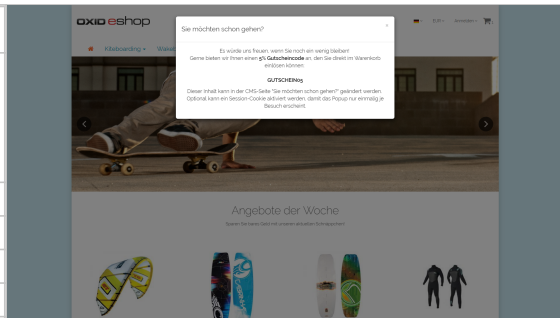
OXID eshop

EUR

Anmelden

Kiteboarding

Wakeboarding

Sie möchten schon gehen?

×

Es würde uns freuen, wenn Sie noch ein wenig bleiben! Gerne bieten wir Ihnen einen 5% Gutscheincode an, den Sie direkt im Warenkorb einlösen können:

GUTSCHEIN05

Dieser Inhalt kann in der CMS-Seite "Sie möchten schon gehen?" geändert werden. Optional kann ein Session-Cookie aktiviert werden, damit das Popup nur einmalig je Besuch erscheint.

Angebote der Woche

Sparen Sie bares Geld mit unseren aktuellen Schnäppchen!